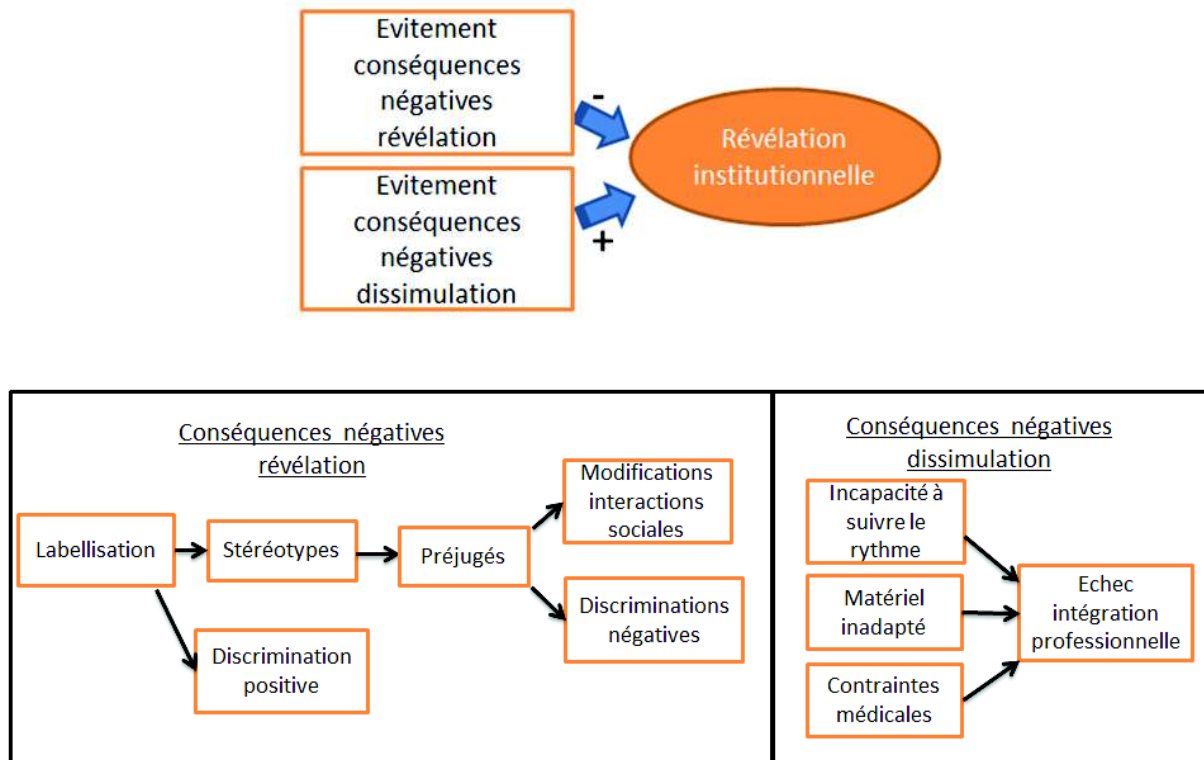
Evitement conséquences négatives révélation

-

Evitement conséquences négatives dissimulation

+

Révélation institutionnelle

Conséquences négatives révélation

Labellisation

Stéréotypes

Préjugés

Modifications interactions sociales

Discriminations négatives

Discrimination positive

Conséquences négatives dissimulation

Incapacité à suivre le rythme

Matériel inadapté

Contraintes médicales

Echec intégration professionnelle